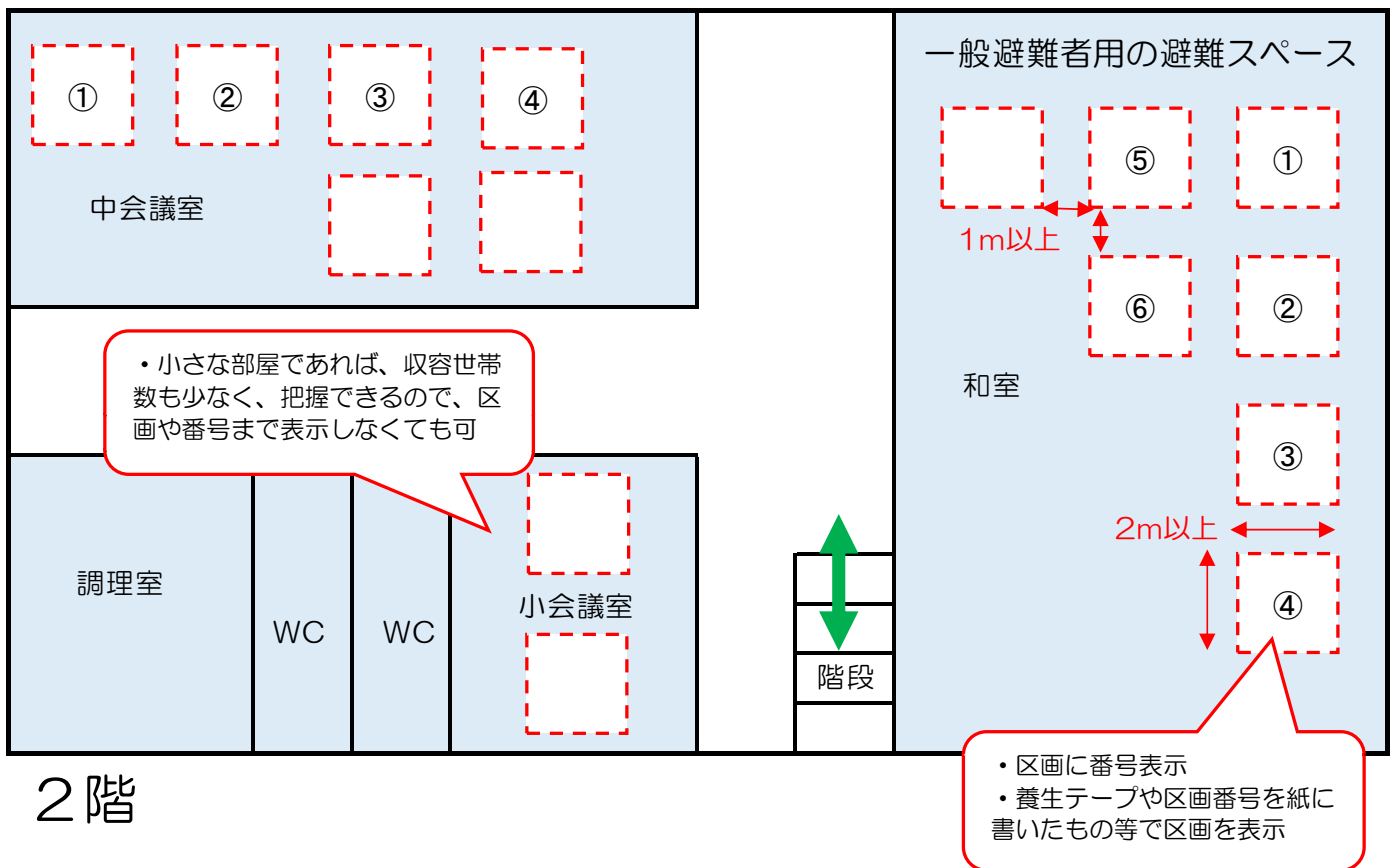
①
②
③
④
中会議室

一般避難者用の避難スペース
⑤
①
1m以上
⑥
②
和室
③
2m以上
④

・小さな部屋であれば、収容世帯数も少なく、把握できるので、区画や番号まで表示しなくても可

調理室
WC
WC
小会議室
階段

・区画に番号表示
・養生テープや区画番号を紙に書いたもの等で区画を表示

2階